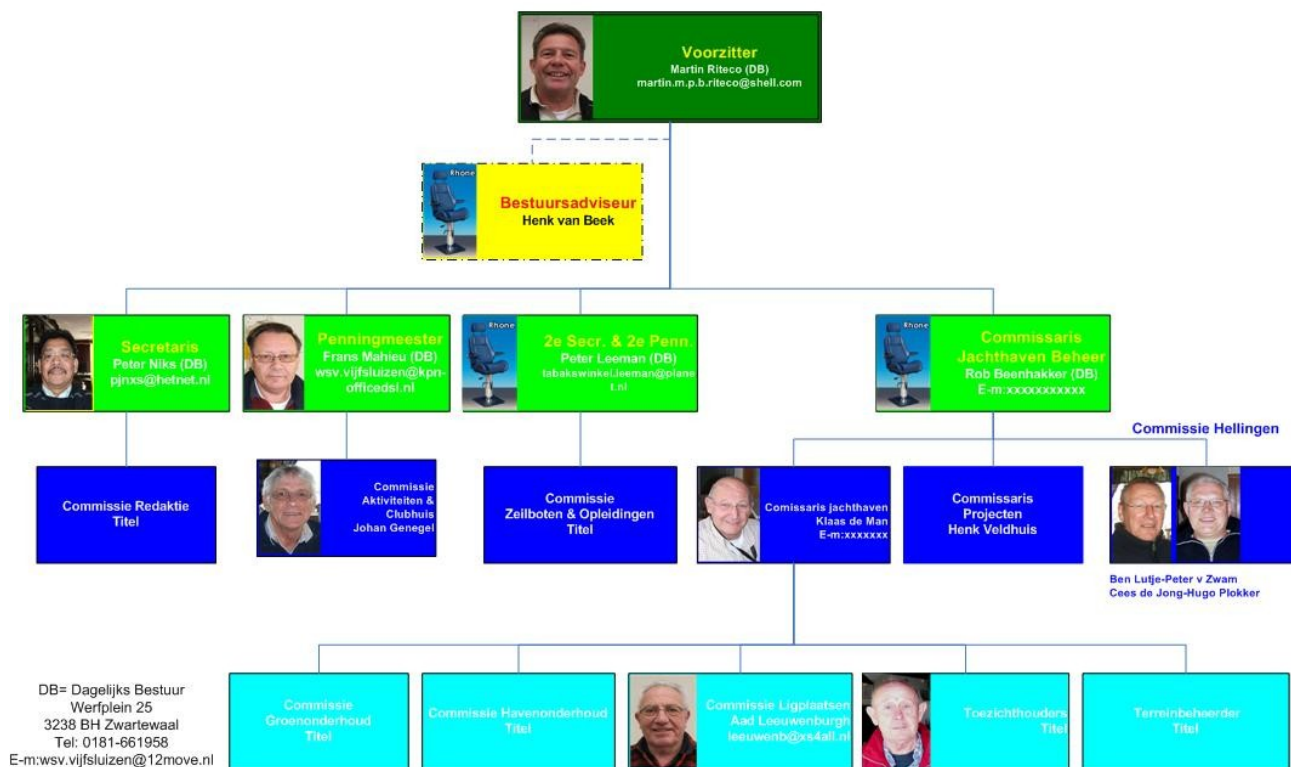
Voorzitter
Martin Riteco (DB)
martin.m.p.b.riteco@shell.com

Rhone
Bestuursadviseur
Henk van Beek

Secretaris
Peter Niks (DB)
pjnxs@hetnet.nl

Penningmeester
Frans Mahieu (DB)
wsv.vijfsluizen@kpn-officedsl.nl

Rhone
2e Secr. & 2e Penn.
Peter Leeman (DB)
tabakswinkelleeman@planet.nl

Rhone
Commissaris Jachthaven Beheer
Rob Beenhakker (DB)
E-m:xxxxxxxxxxx

Commissie Hellingen

Commissie Redaktie
Titel

Commissie Aktiviteiten & Clubhuis
Johan Genegel

Commissie Zeilboten & Opleidingen
Titel

Comissaris jachthaven
Klaas de Man
E-m:xxxxxxx

Commissaris Projecten
Henk Veldhuis

Ben Lutje-Peter v Zwam
Cees de Jong-Hugo Plokker

DB= Dagelijks Bestuur
Werfplein 25
3238 BH Zwartewaal
Tel: 0181-661958
E-m:wsv.vijfsluizen@12move.nl

Commissie Groenonderhoud
Titel

Commissie Havenonderhoud
Titel

Commissie Ligplaatsen
Aad Leeuwenburgh
leeuwonb@xs4all.nl

Toezichthouders
Titel

Terreinbeheerder
Titel